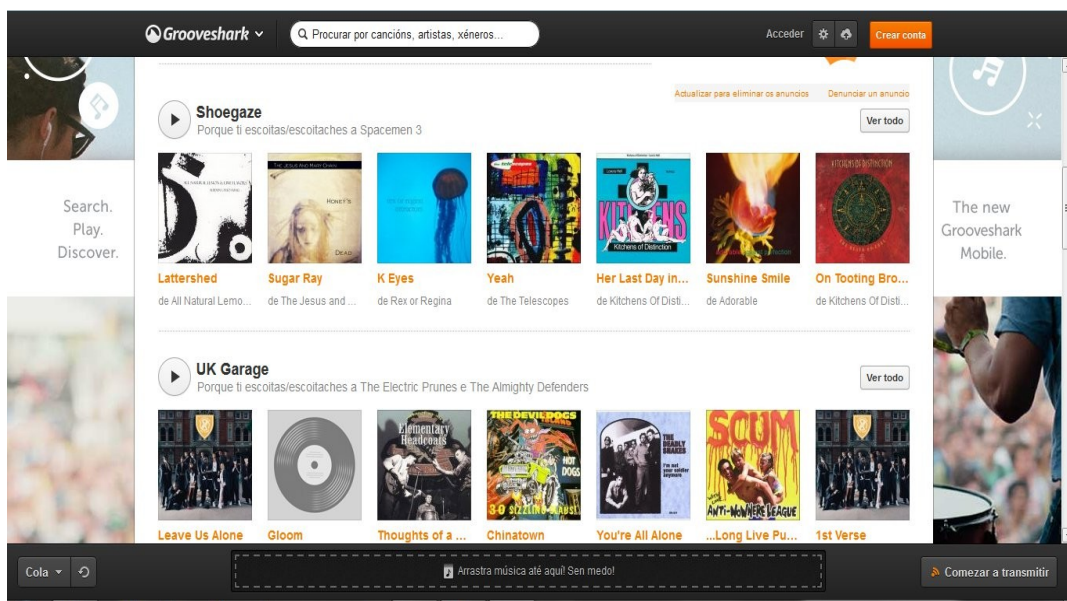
Grooveshark

Procurar por cancións, artistas, xéneros...

Acceder

Crear conta

Search. Play. Discover.

The new Grooveshark Mobile.

Actualizar para eliminar os anuncios

Denunciar un anuncio

Shoegaze

Porque ti escoitas/escoitaches a Spacemen 3

Ver todo

Lattershed
de All Natural Lemo...

Sugar Ray
de The Jesus and ...

K Eyes
de Rex or Regina

Yeah
de The Telescopes

Her Last Day in...
de Kitchens Of Disti...

Sunshine Smile
de Adorable

On Tooting Bro...
de Kitchens Of Disti...

UK Garage

Porque ti escoitas/escoitaches a The Electric Prunes e The Almighty Defenders

Ver todo

Leave Us Alone

Gloom

Thoughts of a ...

Chinatown

You're All Alone

...Long Live Pu...

1st Verse

Cola

Arrastra música até aquí! Sen medo!

Comezar a transmitir